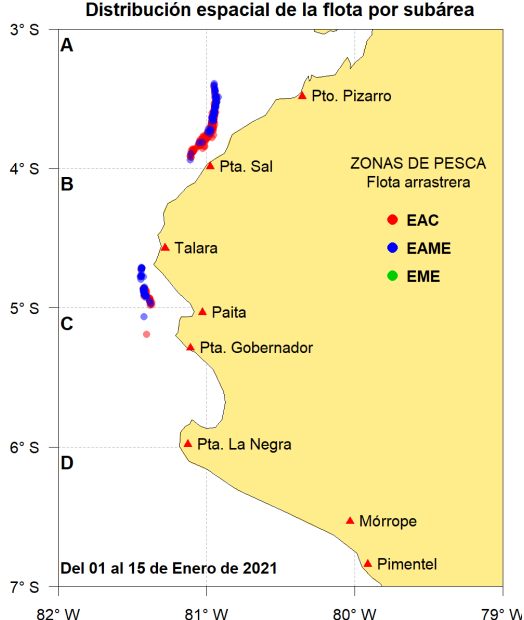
Distribución espacial de la flota por subárea

3° S
4° S
5° S
6° S
7° S

A
B
C
D

Pto. Pizarro
Pta. Sal
Talara
Paita
Pta. Gobernador
Pta. La Negra
Mórrope
Pimentel

ZONAS DE PESCA
Flota arrastrera

EAC
EAME
EME

Del 01 al 15 de Enero de 2021

82° W
81° W
80° W
79° W